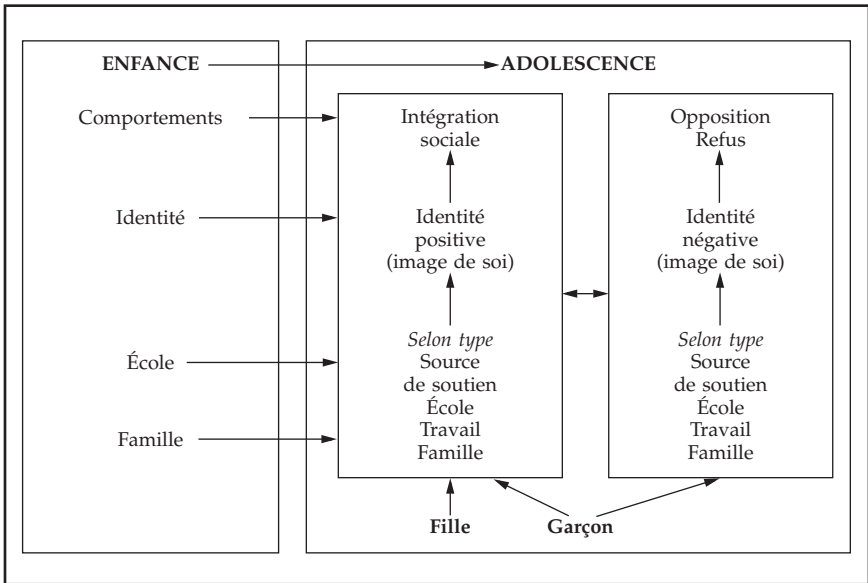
ENFANCE

ADOLESCENCE

Comportements

Identité

École

Famille

Intégration sociale

Identité positive (image de soi)

*Selon type*
Source de soutien
École
Travail
Famille

Opposition
Refus

Identité négative (image de soi)

*Selon type*
Source de soutien
École
Travail
Famille

Fille

Garçon